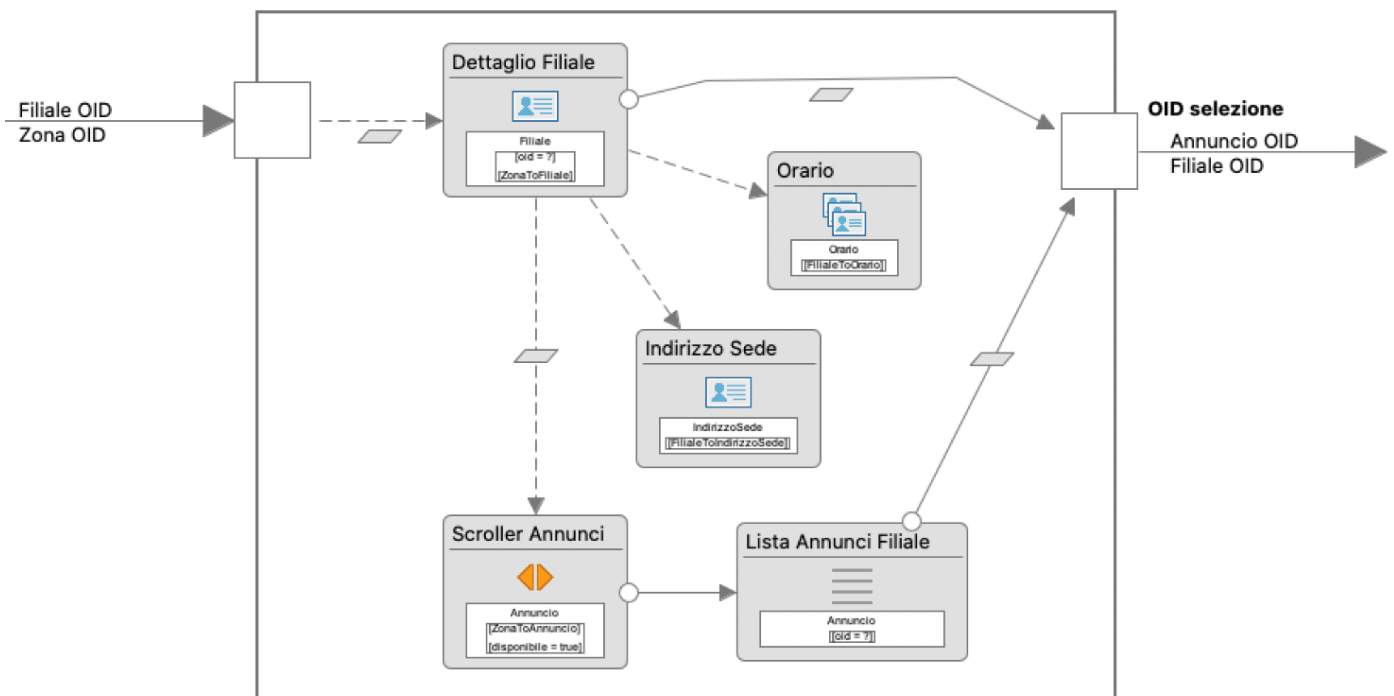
Filiale OID
Zona OID

Dettaglio Filiale
Filiale
[oid = ?]
[ZonaToFiliale]

Orario
Orario
[FilialeToOrario]

Indirizzo Sede
IndirizzoSede
[FilialeToIndirizzoSede]

Scroller Annunci
Annuncio
[ZonaToAnnuncio]
[disponibile = true]

Lista Annunci Filiale
Annuncio
[oid = ?]

OID selezione
Annuncio OID
Filiale OID